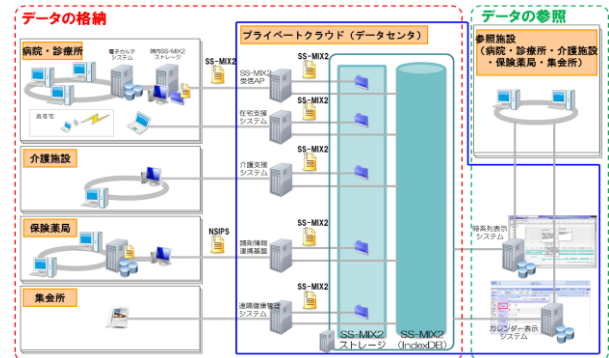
データの格納

病院・診療所

電子カルテシステム

院内SS-MIX2ストレージ

SS-MIX2

患者宅

介護施設

保険薬局

NSIPS

集会所

プライベートクラウド（データセンタ）

SS-MIX2受信AP

SS-MIX2

在宅支援システム

SS-MIX2

介護支援システム

SS-MIX2

調剤情報連携基盤

SS-MIX2

遠隔健康管理システム

SS-MIX2ストレージ

SS-MIX2（IndexDB）

データの参照

参照施設（病院・診療所・介護施設・保険薬局・集会所）

時系列表示システム

カレンダー表示システム